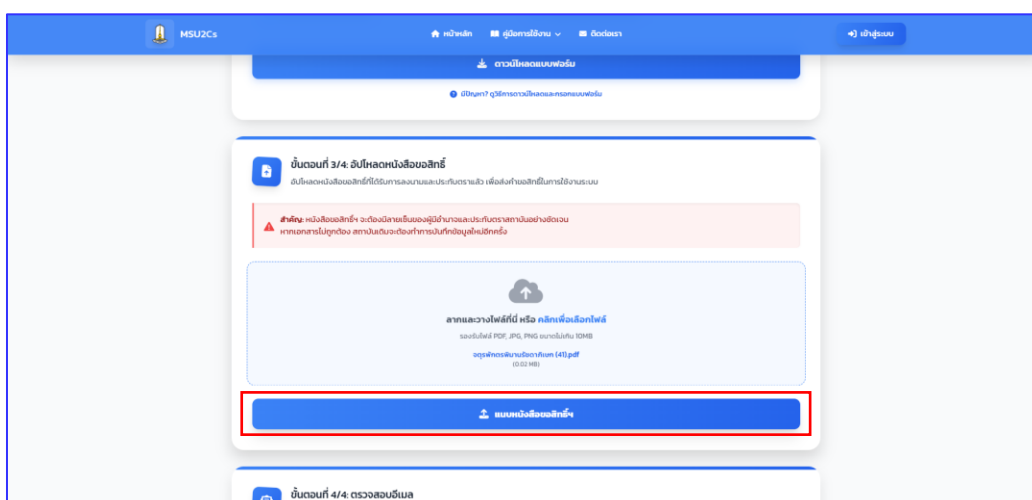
MSU2Cs

หน้าหลัก คู่มือการใช้งาน ติดต่อเรา

เข้าสู่ระบบ

ดาวน์โหลดแบบฟอร์ม

มีปัญหา? ดูวิธีการดาวน์โหลดและกรอกแบบฟอร์ม

ขั้นตอนที่ 3/4: อัปโหลดหนังสือขอสิทธิ์

อัปโหลดหนังสือขอสิทธิ์ที่ได้รับการลงนามและประทับตราแล้ว เพื่อส่งคำขอสิทธิ์ในการใช้งานระบบ

สำคัญ: หนังสือขอสิทธิ์ฯ จะต้องมีลายเซ็นของผู้มีอำนาจและประทับตราสถาบันอย่างชัดเจน หากเอกสารไม่ถูกต้อง สถาบันเดิมจะต้องทำการบันทึกข้อมูลใหม่อีกครั้ง

ลากและวางไฟล์ที่นี่ หรือ คลิกเพื่อเลือกไฟล์

รองรับไฟล์ PDF, JPG, PNG ขนาดไม่เกิน 10MB

จตุรพักตรพิมานรัตนาภิเษก (41).pdf

(0.02 MB)

แนบหนังสือขอสิทธิ์ฯ

ขั้นตอนที่ 4/4: ตรวจสอบอีเมล